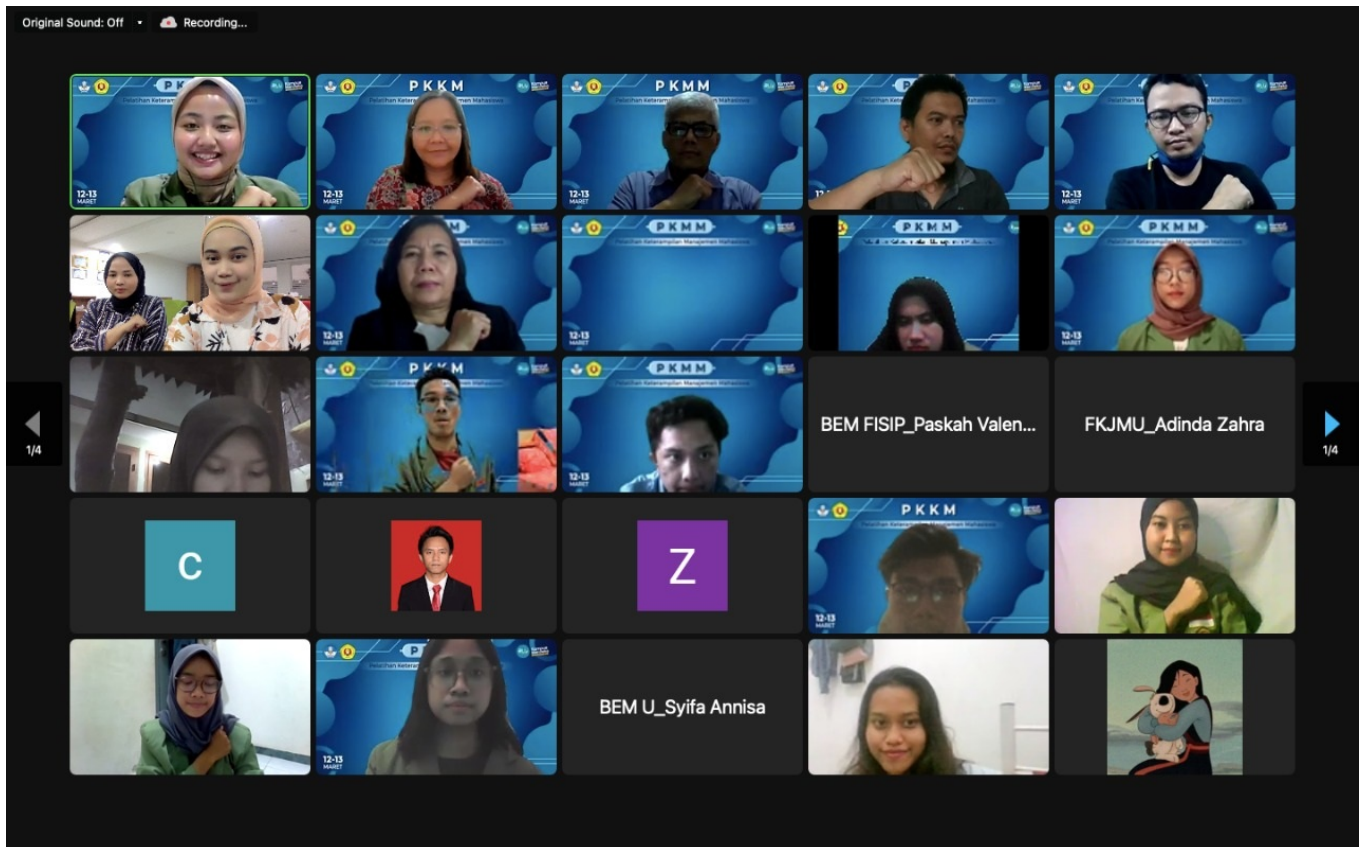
Original Sound: Off

Recording...

PKKM

12-13 MARET

PKMM

12-13 MARET

PKMM

12-13 MARET

12-13 MARET

12-13 MARET

PKMM

PKMM

12-13 MARET

PKKM

12-13 MARET

PKMM

12-13 MARET

BEM FISIP_Paskah Valen...

FKJMU_Adinda Zahra

1/4

1/4

C

Z

PKKM

12-13 MARET

12-13 MARET

BEM U_Syifa Annisa